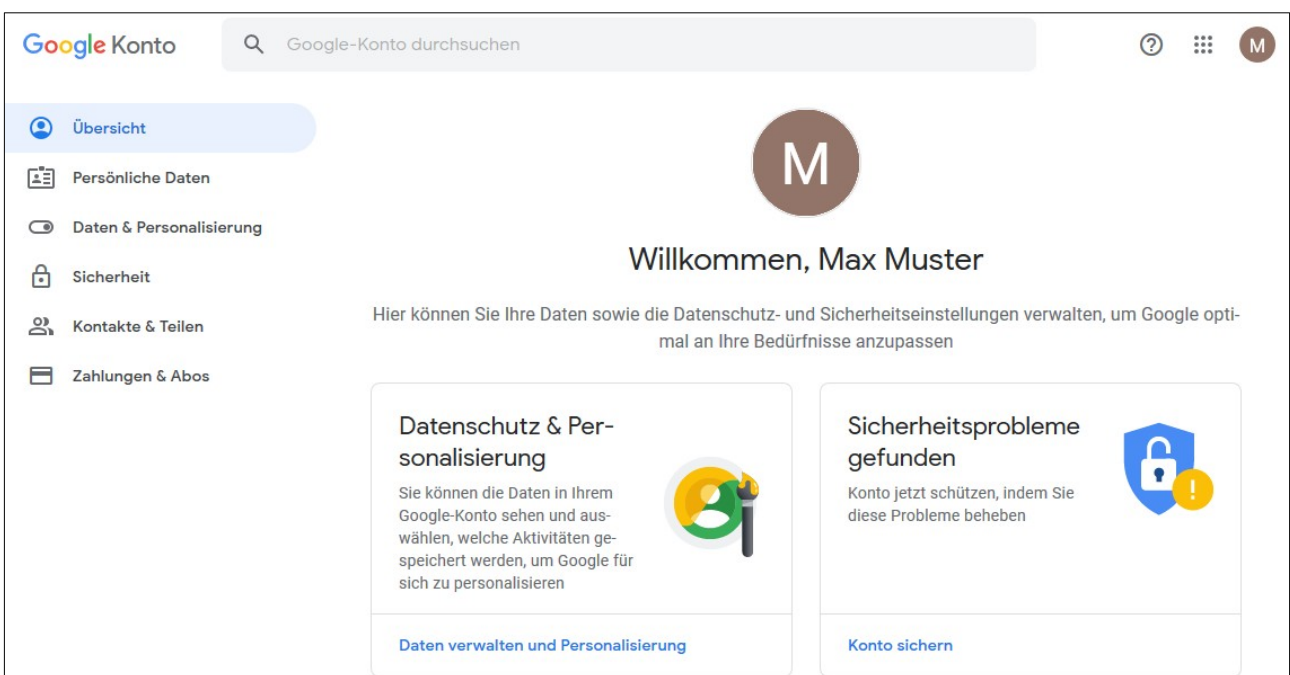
Google Konto

Google-Konto durchsuchen

M

Übersicht

Persönliche Daten

Daten & Personalisierung

Sicherheit

Kontakte & Teilen

Zahlungen & Abos

M

Willkommen, Max Muster

Hier können Sie Ihre Daten sowie die Datenschutz- und Sicherheitseinstellungen verwalten, um Google optimal an Ihre Bedürfnisse anzupassen

Datenschutz & Personalisierung

Sie können die Daten in Ihrem Google-Konto sehen und auswählen, welche Aktivitäten gespeichert werden, um Google für sich zu personalisieren

Daten verwalten und Personalisierung

Sicherheitsprobleme gefunden

Konto jetzt schützen, indem Sie diese Probleme beheben

Konto sichern